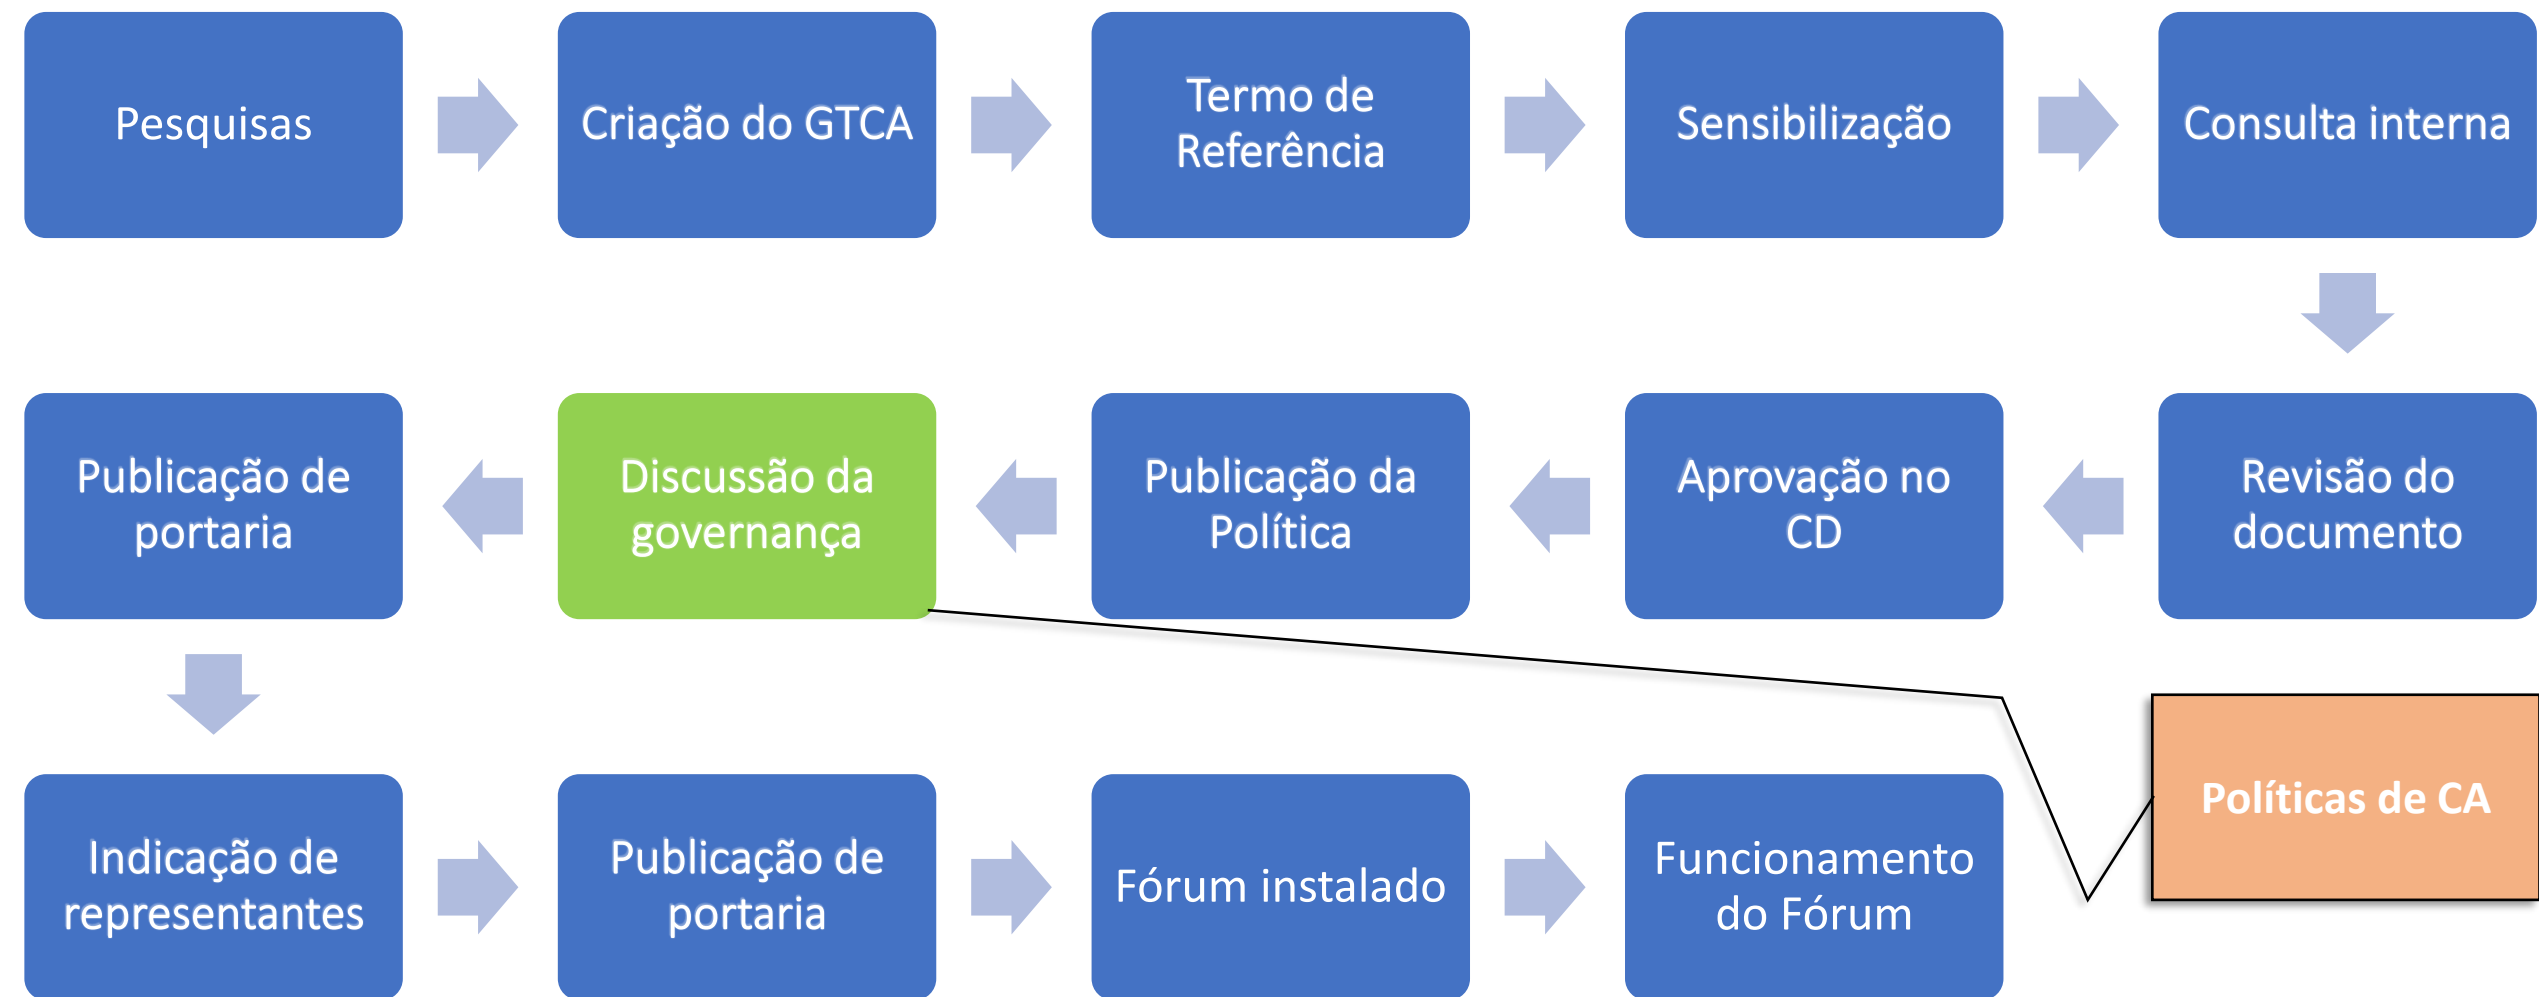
Pesquisas

Criação do GTCA

Termo de Referência

Sensibilização

Consulta interna

Revisão do documento

Aprovação no CD

Publicação da Política

Discussão da governança

Publicação de portaria

Indicação de representantes

Publicação de portaria

Fórum instalado

Funcionamento do Fórum

Políticas de CA